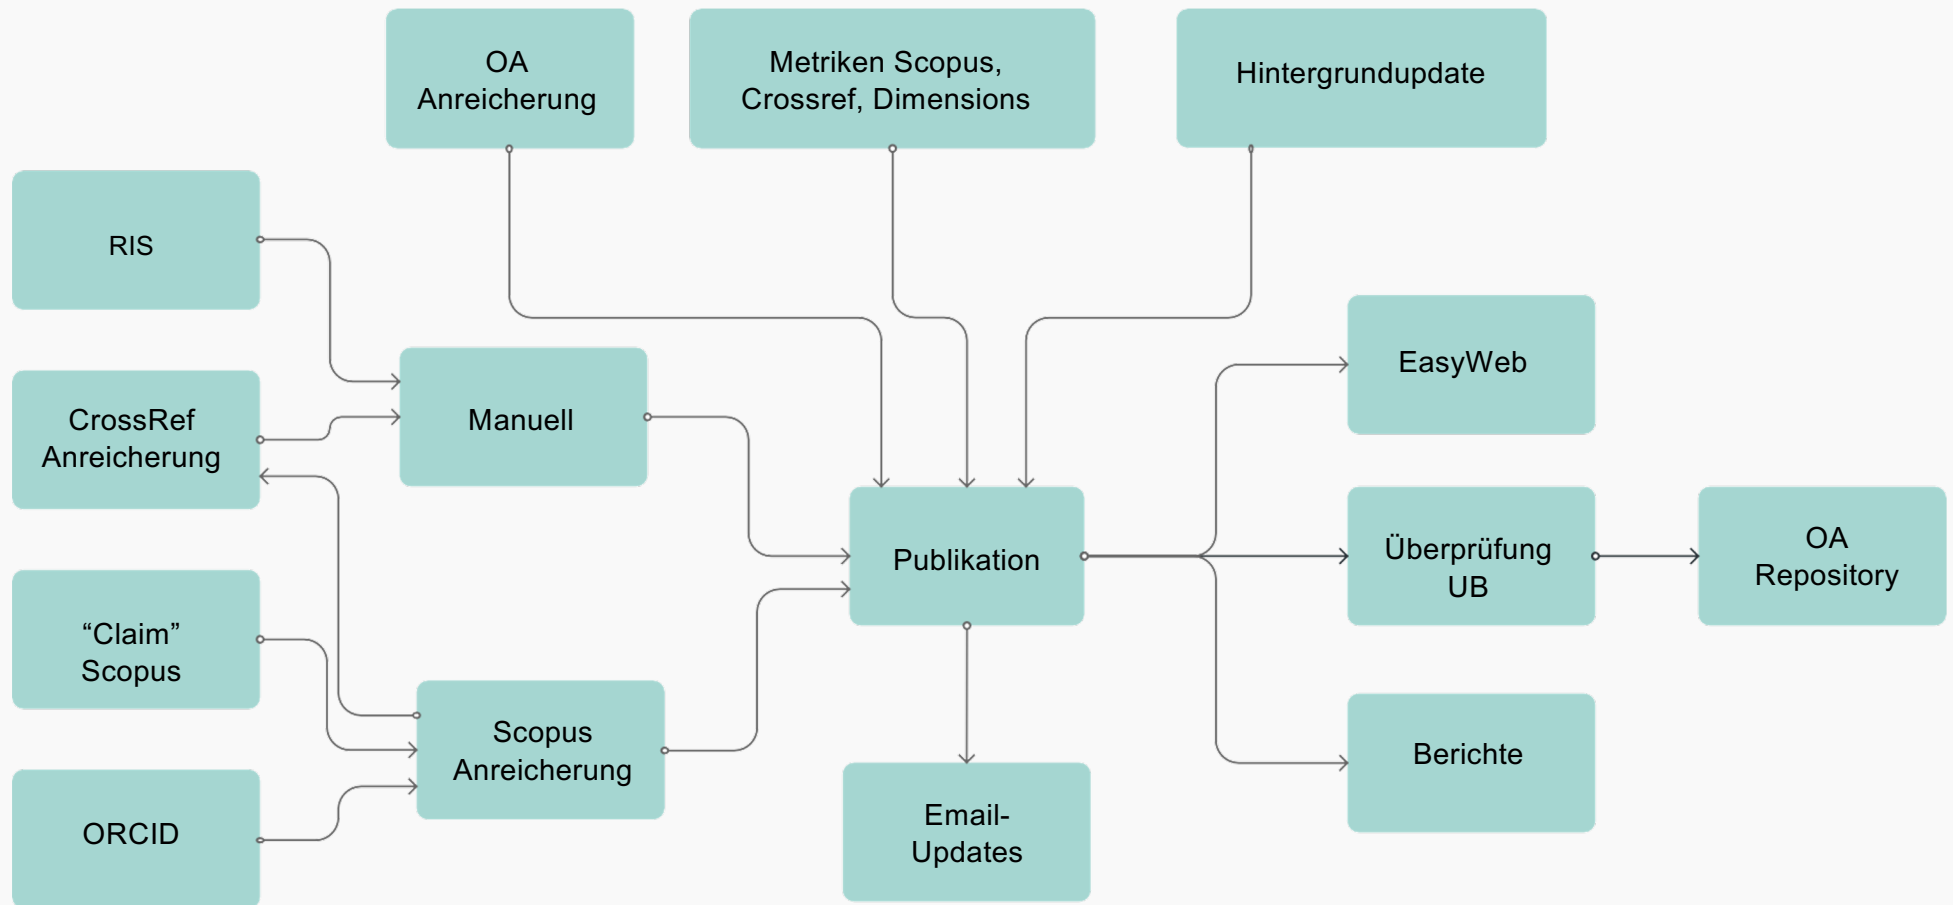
OA Anreicherung

Metriken Scopus, Crossref, Dimensions

Hintergrundupdate

RIS

CrossRef Anreicherung

“Claim” Scopus

ORCID

Manuell

Scopus Anreicherung

Publikation

Email-Updates

EasyWeb

Überprüfung UB

Berichte

OA Repository